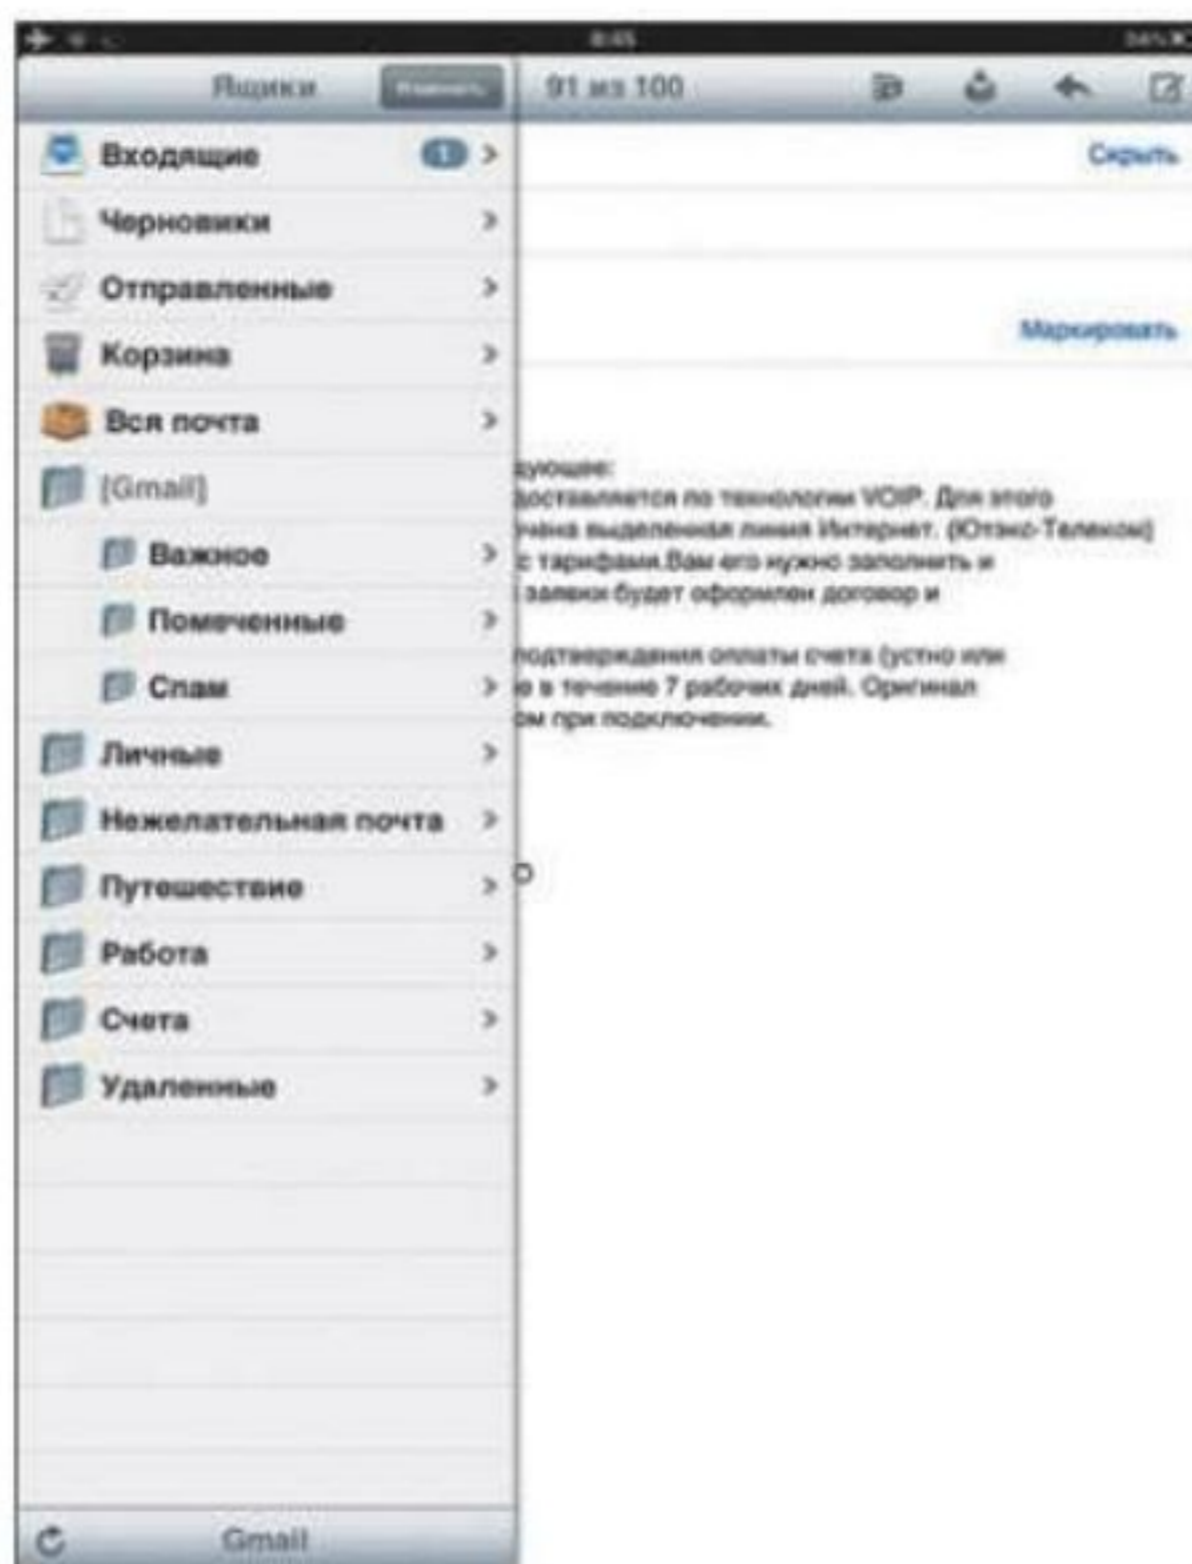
8:45

Ящики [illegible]

91 из 100

Скрыть

Маркировать

Входящие 1

Черновики

Отправленные

Корзина

Вся почта

[Gmail]

Важное

Помеченные

Спам

Личные

Нежелательная почта

Путешествие

Работа

Счета

Удаленные

Gmail

дующее:
доставляется по технологии VOIP. Для этого
чима выделенная линия Интернет. (Ютэкс-Телеком)
с тарифами.Вам его нужно заполнить и
заявки будет оформлен договор и

подтверждения оплаты счета (устно или
ю в течение 7 рабочих дней. Оригинал
ом при подключении.

о